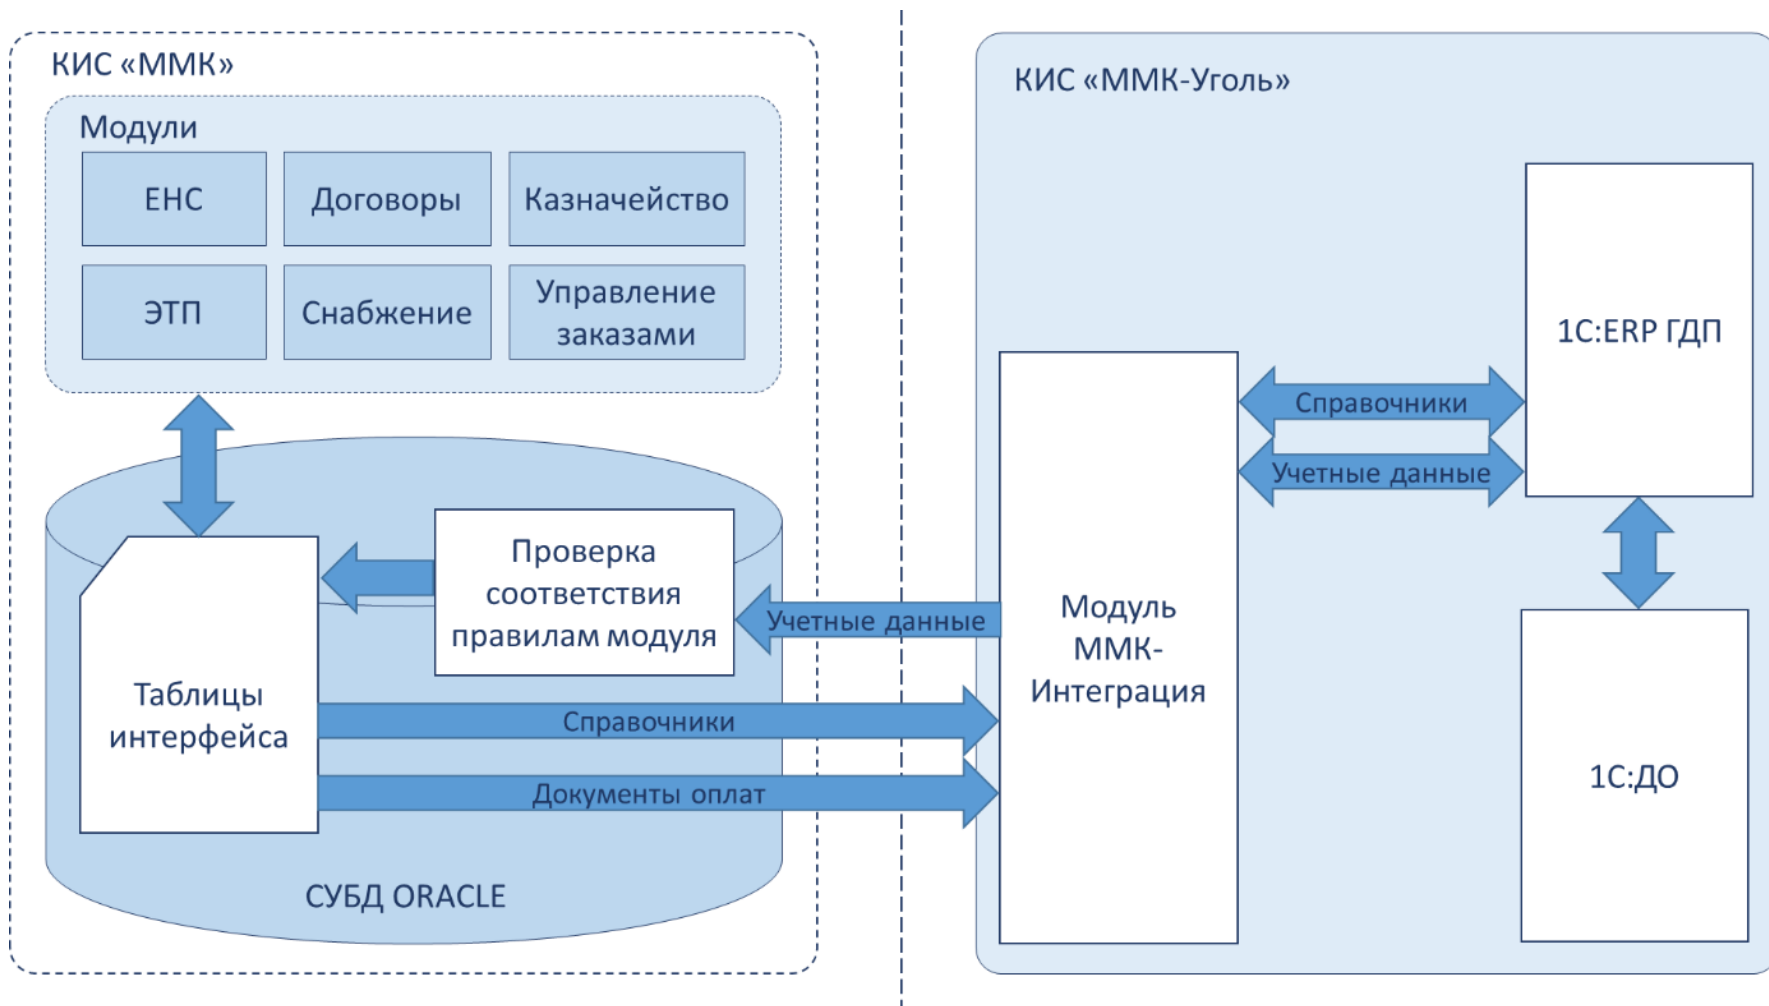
КИС «ММК»

Модули

ЕНС

Договоры

Казначейство

ЭТП

Снабжение

Управление заказами

Проверка соответствия правилам модуля

Таблицы интерфейса

Учетные данные

Справочники

Документы оплат

СУБД ORACLE

КИС «ММК-Уголь»

1С:ERP ГДП

Справочники

Учетные данные

Модуль ММК-Интеграция

1С:ДО